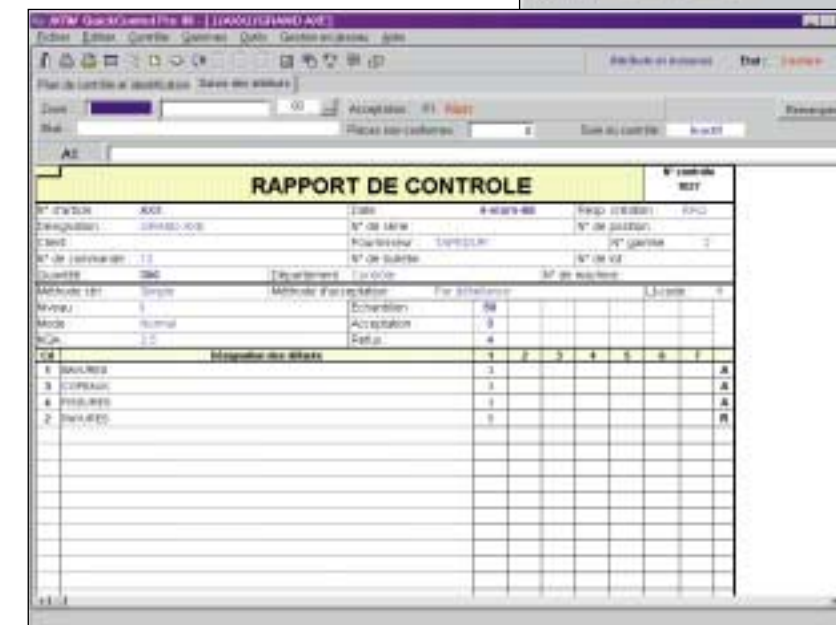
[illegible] QuickControl Pro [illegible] - [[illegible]/GRAND AXE]

Fichier Editer Contrôle Gammes Outils Gestion en réseau Aide

Attributs en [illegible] Etat : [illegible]

Plan de contrôle et identification Saisie des défauts

Zoom 00 Acceptation : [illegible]

Pièces non conformes 0 Date du contrôle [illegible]

A2

RAPPORT DE CONTROLE

N° contrôle 1027

| N° d'article | AXE | Date | 4-mars-00 | Resp. création | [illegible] |
|---|---|---|---|---|---|
| Désignation | GRAND AXE | N° de série | | N° de position | |
| Client | | Fournisseur | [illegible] | N° gamme | 2 |
| N° de commande | 11 | N° de bulletin | | N° de lot | |
| Quantité | 390 | Département | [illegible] | N° de machine | |
| Méthode ctrl | Simple | Méthode d'acceptation | Par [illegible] | | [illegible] |
| Niveau | 1 | Echantillon | 50 | | |
| Mode | Normal | Acceptation | 3 | | |
| NQA | 2.5 | Refus | 4 | | |

| Cd | Désignation des défauts | 1 | 2 | 3 | 4 | 5 | 6 | 7 | |
|---|---|---|---|---|---|---|---|---|---|
| 1 | BAVURES | 1 | | | | | | | A |
| 3 | COPEAUX | 1 | | | | | | | A |
| 4 | FISSURES | 1 | | | | | | | A |
| 2 | RAYURES | 1 | | | | | | | R |